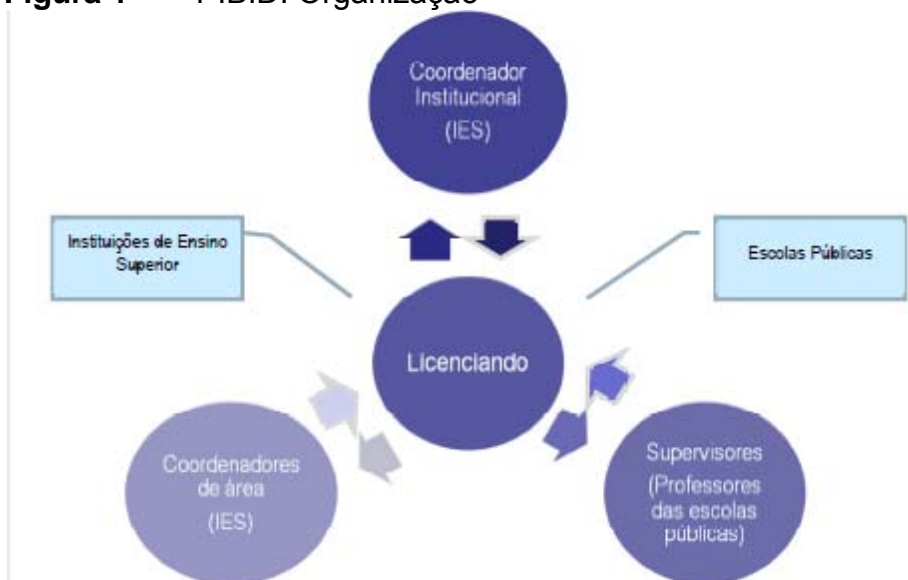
Figura 1 – PIBID: Organização

Coordenador Institucional (IES)

Instituições de Ensino Superior

Escolas Públicas

Licenciando

Coordenadores de área (IES)

Supervisores (Professores das escolas públicas)